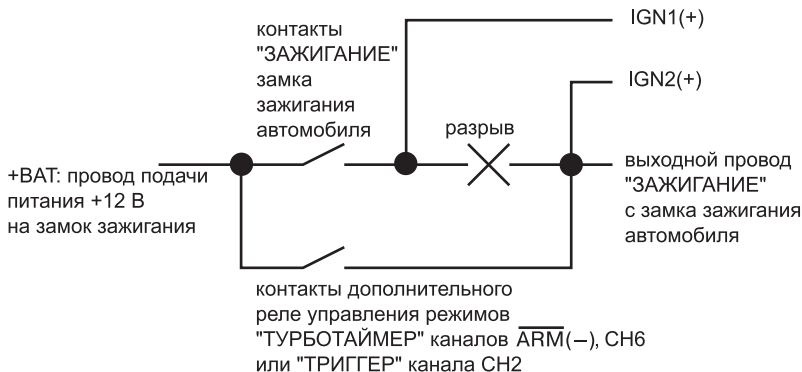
контакты "ЗАЖИГАНИЕ" замка зажигания автомобиля

IGN1(+)

IGN2(+)

разрыв

+BAT: провод подачи питания +12 В на замок зажигания

выходной провод "ЗАЖИГАНИЕ" с замка зажигания автомобиля

контакты дополнительного реле управления режимов "ТУРБОТАЙМЕР" каналов $\overline{\text{ARM}}$(–), CH6 или "ТРИГГЕР" канала CH2